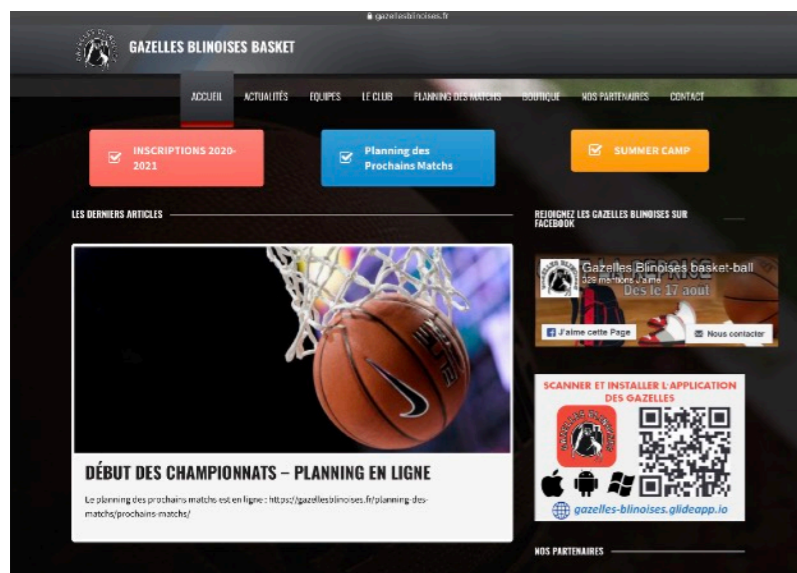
gazellesblinoises.fr

GAZELLES BLINOISES BASKET

ACCUEIL ACTUALITÉS EQUIPES LE CLUB PLANNING DES MATCHS BOUTIQUE NOS PARTENAIRES CONTACT

INSCRIPTIONS 2020-2021

Planning des Prochains Matchs

SUMMER CAMP

LES DERNIERS ARTICLES

REJOIGNEZ LES GAZELLES BLINOISES SUR FACEBOOK

Gazelles Blinoises basket-ball
329 mentions J'aime
Dès le 17 août
J'aime cette Page
Nous contacter

DÉBUT DES CHAMPIONNATS – PLANNING EN LIGNE

Le planning des prochains matchs est en ligne : https://gazellesblinoises.fr/planning-des-matchs/prochains-matchs/

SCANNER ET INSTALLER L'APPLICATION DES GAZELLES

gazelles-blinoises.glideapp.io

NOS PARTENAIRES